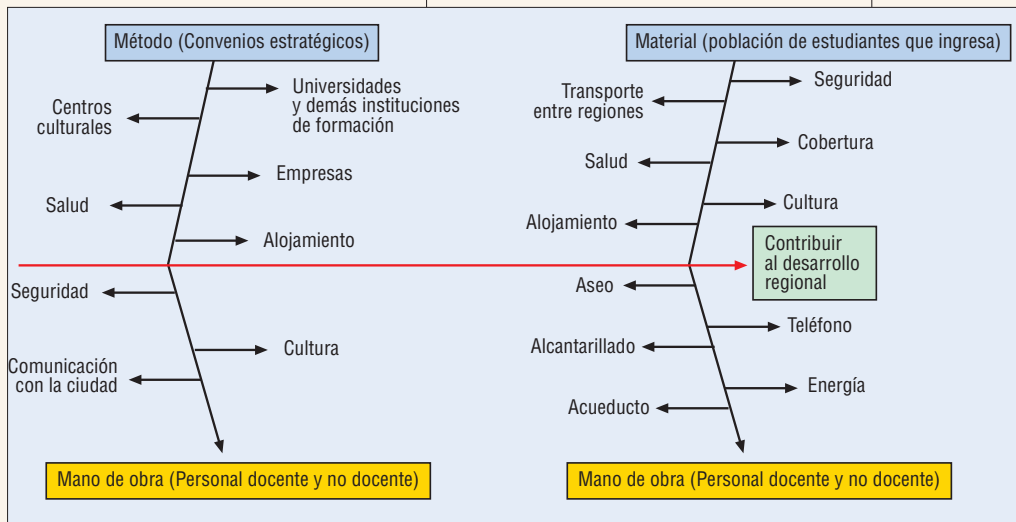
Método (Convenios estratégicos)

Universidades y demás instituciones de formación

Centros culturales

Empresas

Salud

Alojamiento

Seguridad

Cultura

Comunicación con la ciudad

Mano de obra (Personal docente y no docente)

Material (población de estudiantes que ingresa)

Seguridad

Transporte entre regiones

Cobertura

Salud

Cultura

Alojamiento

Contribuir al desarrollo regional

Aseo

Teléfono

Alcantarillado

Energía

Acueducto

Mano de obra (Personal docente y no docente)